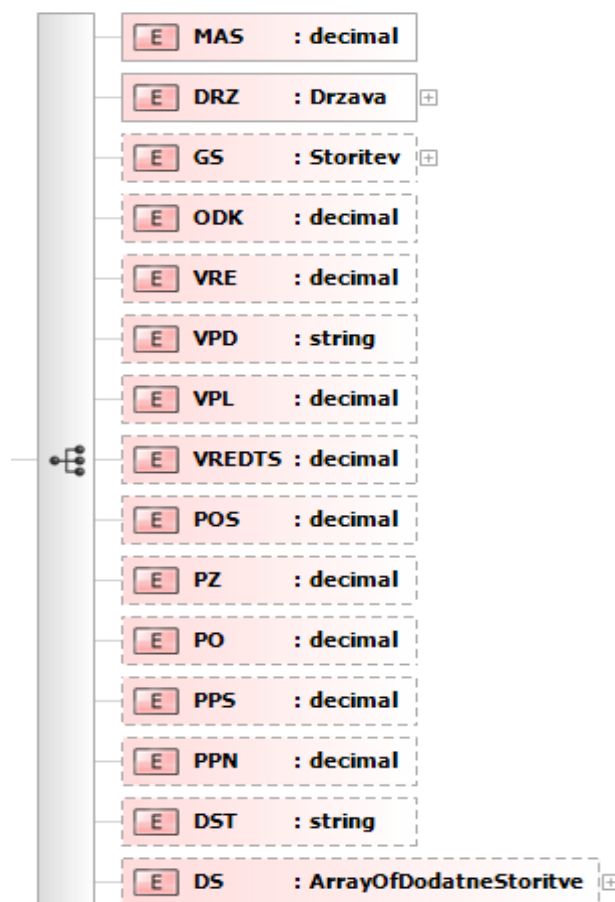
E MAS : decimal
E DRZ : Drzava
E GS : Storitev
E ODK : decimal
E VRE : decimal
E VPD : string
E VPL : decimal
E VREDTS : decimal
E POS : decimal
E PZ : decimal
E PO : decimal
E PPS : decimal
E PPN : decimal
E DST : string
E DS : ArrayOfDodatneStoritve